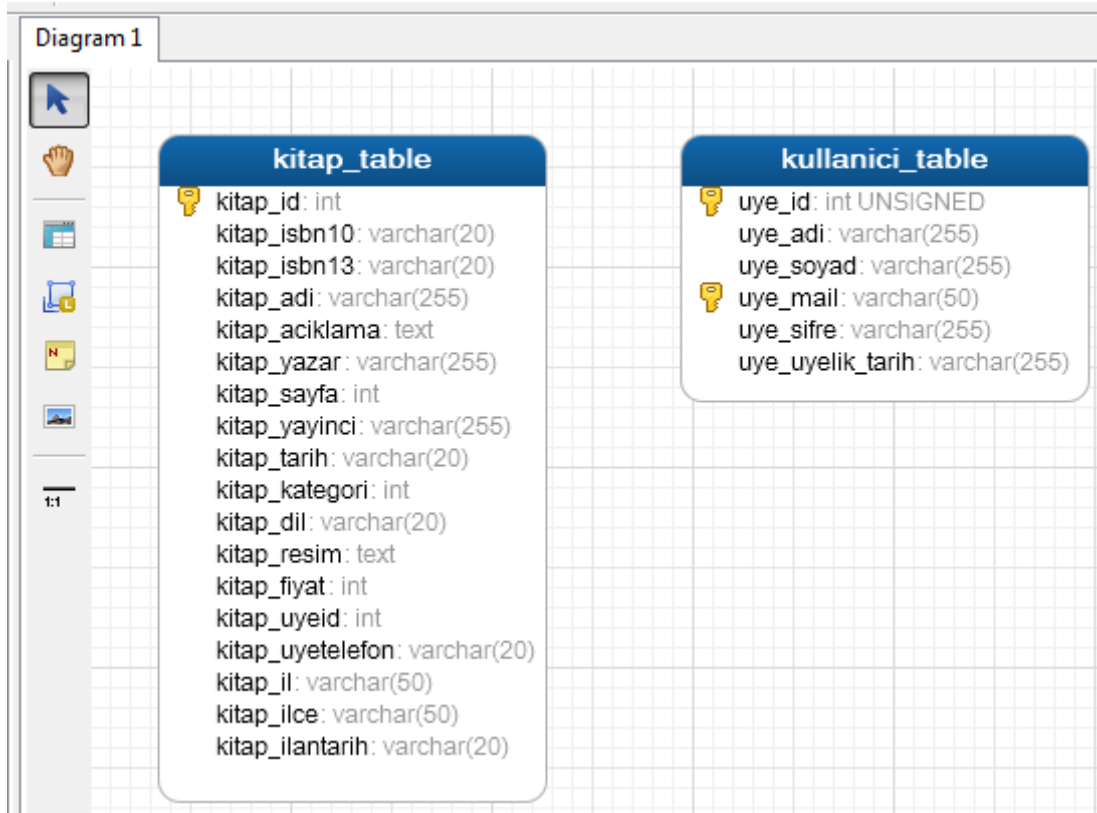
Diagram 1

1:1

kitap_table

kitap_id: int
kitap_isbn10: varchar(20)
kitap_isbn13: varchar(20)
kitap_adi: varchar(255)
kitap_aciklama: text
kitap_yazar: varchar(255)
kitap_sayfa: int
kitap_yayinci: varchar(255)
kitap_tarih: varchar(20)
kitap_kategori: int
kitap_dil: varchar(20)
kitap_resim: text
kitap_fiyat: int
kitap_uyeid: int
kitap_uyetelefon: varchar(20)
kitap_il: varchar(50)
kitap_ilce: varchar(50)
kitap_ilantarih: varchar(20)

kullanici_table

uye_id: int UNSIGNED
uye_adi: varchar(255)
uye_soyad: varchar(255)
uye_mail: varchar(50)
uye_sifre: varchar(255)
uye_uyelik_tarih: varchar(255)